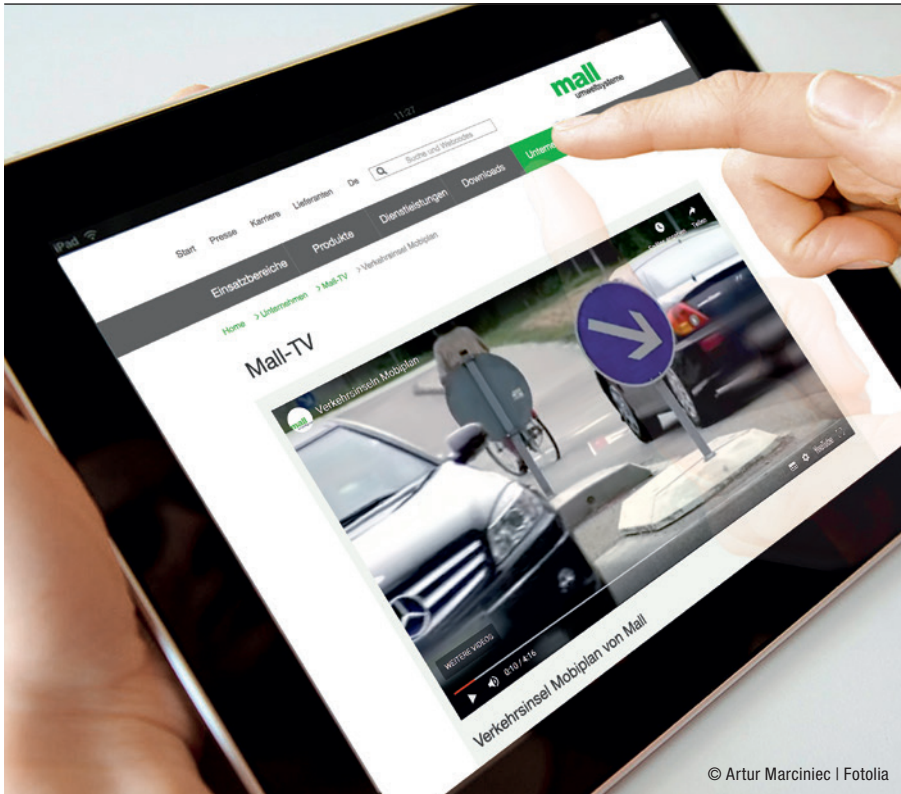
iPad

11:27

mall
umweltsysteme

Start Presse Karriere Lieferanten De

Suche und Webcodes

Einsatzbereiche Produkte Dienstleistungen Downloads Unterne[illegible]

Home > Unternehmen > Mall-TV > Verkehrsinsel Mobiplan

Mall-TV

Verkehrsinsel Mobiplan

Teilen

WEITERE VIDEOS

0:10 / 4:16

YouTube

Verkehrsinsel Mobiplan von Mall

© Artur Marciniec | Fotolia